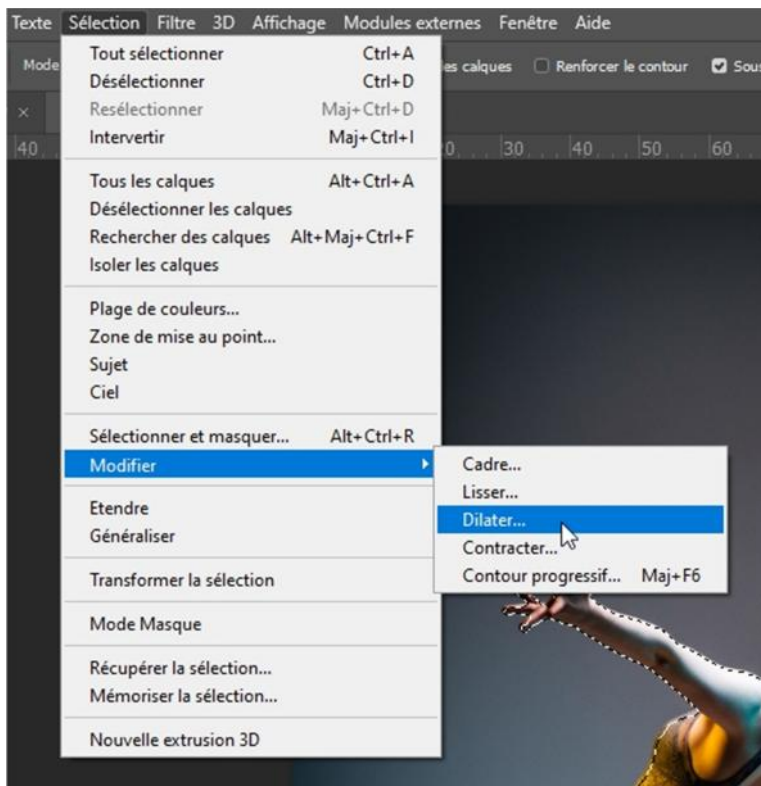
Texte Sélection Filtre 3D Affichage Modules externes Fenêtre Aide

Mode

les calques ☐ Renforcer le contour ☑ Sous

×

40

0 30 40 50 60

Tout sélectionner Ctrl+A
Désélectionner Ctrl+D
Resélectionner Maj+Ctrl+D
Intervertir Maj+Ctrl+I

Tous les calques Alt+Ctrl+A
Désélectionner les calques
Rechercher des calques Alt+Maj+Ctrl+F
Isoler les calques

Plage de couleurs...
Zone de mise au point...
Sujet
Ciel

Sélectionner et masquer... Alt+Ctrl+R
Modifier

Etendre
Généraliser

Transformer la sélection

Mode Masque

Récupérer la sélection...
Mémoriser la sélection...

Nouvelle extrusion 3D

Cadre...
Lisser...
Dilater...
Contracter...
Contour progressif... Maj+F6